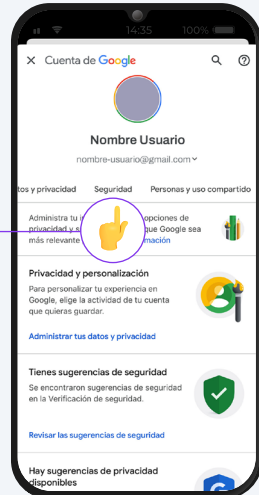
14:35 100%

× Cuenta de Google

Nombre Usuario

nombre-usuario@gmail.com

tos y privacidad Seguridad Personas y uso compartido

Administra tu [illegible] opciones de privacidad y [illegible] que Google sea más relevante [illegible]mación

Privacidad y personalización

Para personalizar tu experiencia en Google, elige la actividad de tu cuenta que quieras guardar.

Administrar tus datos y privacidad

Tienes sugerencias de seguridad

Se encontraron sugerencias de seguridad en la Verificación de seguridad.

Revisar las sugerencias de seguridad

Hay sugerencias de privacidad disponibles